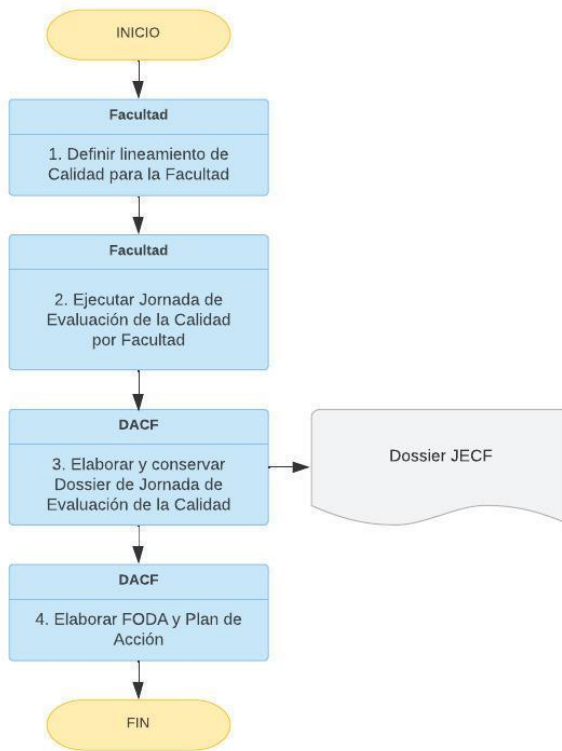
INICIO

Facultad

1. Definir lineamiento de Calidad para la Facultad

Facultad

2. Ejecutar Jornada de Evaluación de la Calidad por Facultad

DACF

3. Elaborar y conservar Dossier de Jornada de Evaluación de la Calidad

Dossier JECF

DACF

4. Elaborar FODA y Plan de Acción

FIN